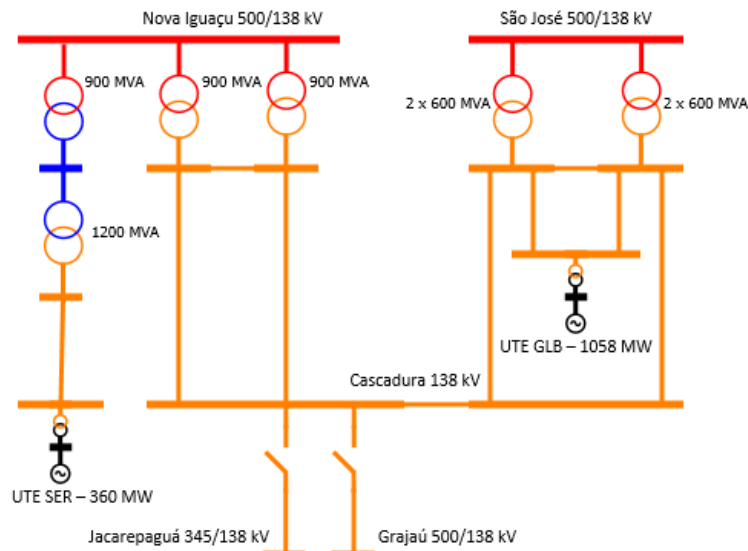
Nova Iguaçu 500/138 kV

São José 500/138 kV

900 MVA

900 MVA

900 MVA

2 x 600 MVA

2 x 600 MVA

1200 MVA

UTE GLB – 1058 MW

Cascadura 138 kV

UTE SER – 360 MW

Jacarepaguá 345/138 kV

Grajaú 500/138 kV